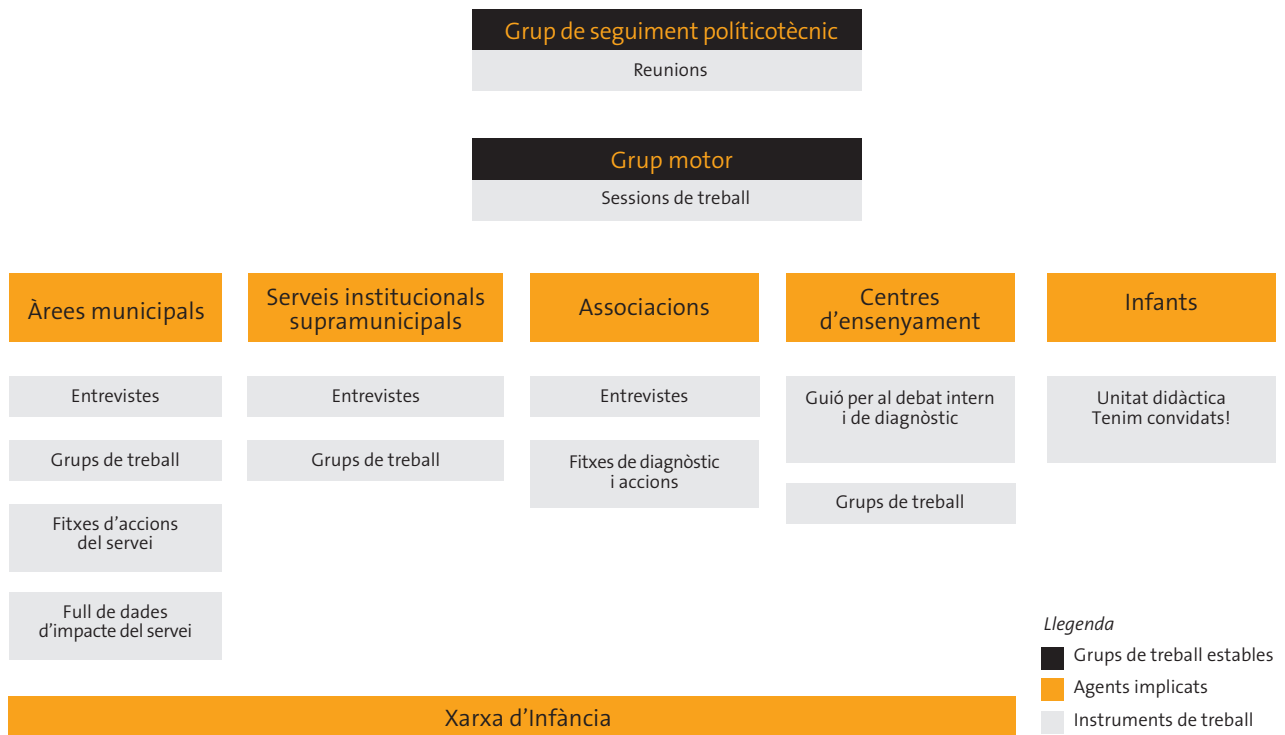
Grup de seguiment políticotècnic

Reunions

Grup motor

Sessions de treball

Àrees municipals

Entrevistes

Grups de treball

Fitxes d'accions del servei

Full de dades d'impacte del servei

Serveis institucionals supramunicipals

Entrevistes

Grups de treball

Associacions

Entrevistes

Fitxes de diagnòstic i accions

Centres d'ensenyament

Guió per al debat intern i de diagnòstic

Grups de treball

Infants

Unitat didàctica Tenim convidats!

Llegenda

Grups de treball estables

Agents implicats

Instruments de treball

Xarxa d'Infància